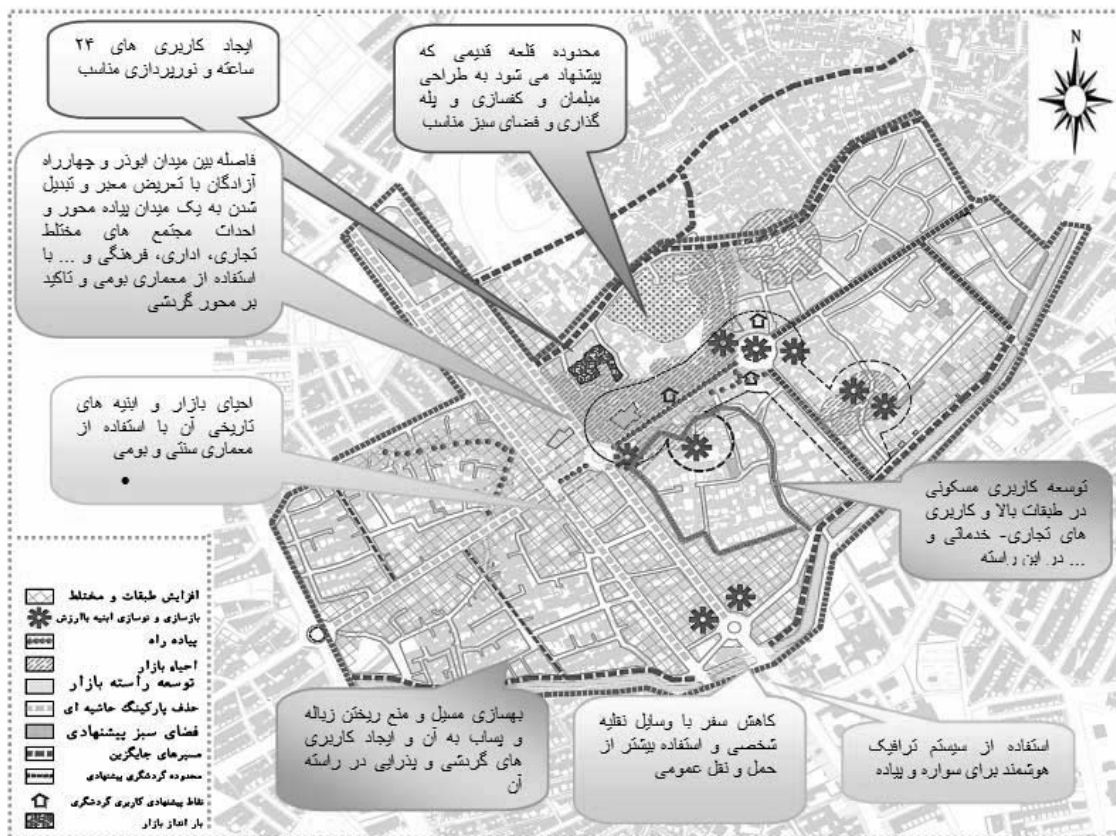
ایجاد کاربری های ۲۴ ساعته و نورپردازی مناسب

محدوده قلعه قدیمی که پیشنهاد می شود به طراحی مبلمان و کفسازی و پله گذاری و فضای سبز مناسب

N

فاصله بین میدان ابوذر و چهارراه آزادگان با تعریض معبر و تبدیل شدن به یک میدان پیاده محور و احداث مجتمع های مختلط تجاری، اداری، فرهنگی و ... با استفاده از معماری بومی و تاکید بر محور گردشی

احیای بازار و ابنیه های تاریخی آن با استفاده از معماری سنتی و بومی

•

توسعه کاربری مسکونی در طبقات بالا و کاربری های تجاری- خدماتی و ... در این راسته

افزایش طبقات و مختلط
بازسازی و نوسازی ابنیه باارزش
پیاده راه
احیاء بازار
توسعه راسته بازار
حذف پارکینگ حاشیه ای
فضای سبز پیشنهادی
مسیرهای جایگزین
محدوده گردشگری پیشنهادی
نقاط پیشنهادی کاربری گردشگری
بار انداز بازار

بهسازی مسیل و منع ریختن زباله و پساب به آن و ایجاد کاربری های گردشی و پذیرایی در راسته آن

کاهش سفر با وسایل نقلیه شخصی و استفاده بیشتر از حمل و نقل عمومی

استفاده از سیستم ترافیک هوشمند برای سواره و پیاده